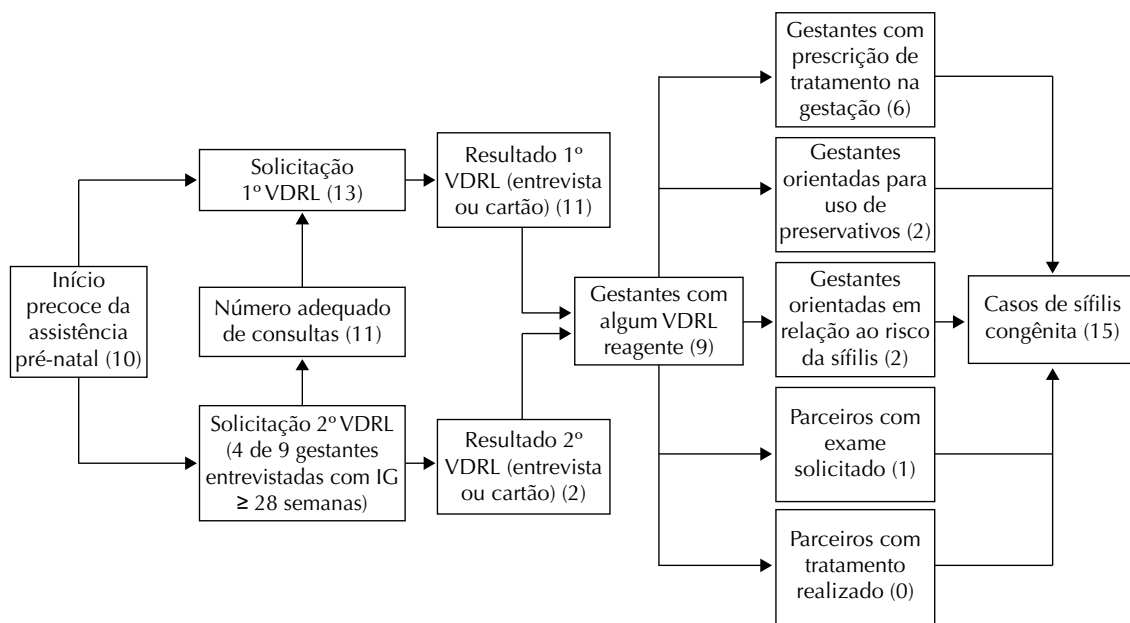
Início precoce da assistência pré-natal (10)

Solicitação 1º VDRL (13)

Número adequado de consultas (11)

Solicitação 2º VDRL (4 de 9 gestantes entrevistadas com IG ≥ 28 semanas)

Resultado 1º VDRL (entrevista ou cartão) (11)

Resultado 2º VDRL (entrevista ou cartão) (2)

Gestantes com algum VDRL reagente (9)

Gestantes com prescrição de tratamento na gestação (6)

Gestantes orientadas para uso de preservativos (2)

Gestantes orientadas em relação ao risco da sífilis (2)

Parceiros com exame solicitado (1)

Parceiros com tratamento realizado (0)

Casos de sífilis congênita (15)